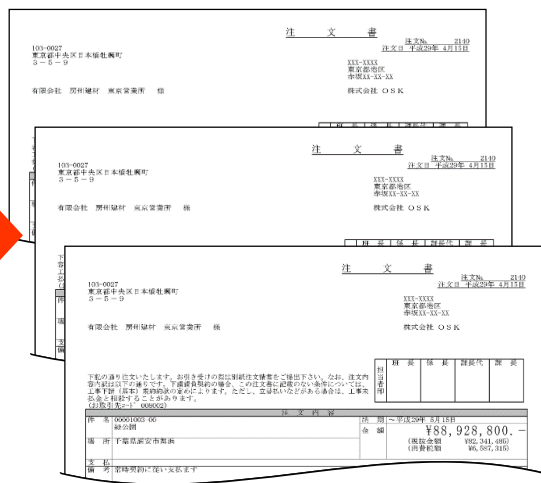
注　文　書
注文№　2140
注文日　平成29年 4月15日
103-0027
東京都中央区日本橋蛎殻町
３－５－９
XXX-XXXX
東京都港区
赤坂XX-XX-XX
有限会社　房州建材　東京営業所　様
株式会社 ＯＳＫ

注　文　書
注文№　2140
注文日　平成29年 4月15日
103-0027
東京都中央区日本橋蛎殻町
３－５－９
XXX-XXXX
東京都港区
赤坂XX-XX-XX
有限会社　房州建材　東京営業所　様
株式会社 ＯＳＫ

注　文　書
注文№　2140
注文日　平成29年 4月15日
103-0027
東京都中央区日本橋蛎殻町
３－５－９
XXX-XXXX
東京都港区
赤坂XX-XX-XX
有限会社　房州建材　東京営業所　様
株式会社 ＯＳＫ

下記の通り注文いたします。お引き受けの節は別紙注文請書をご提出下さい。なお、注文内容の詳細は以下の通りです。下請負契約の場合、この注文書に記載のない条件については、上事下請（基本）契約約款の定めによります。ただし、立会いなどがある場合は、上事実施を上相談することがあります。
（お取引先コード　668602）

| 担当者印 | 課長 | 係長 | 課長代 | 課長 |
|---|---|---|---|---|

注　文　内　容
| 件名 | 00001003 00 総公園 | 工期 | ～平成29年 8月18日 |
|---|---|---|---|
| 場所 | 千葉県浦安市舞浜 | 金額 | ￥88,928,800.－ |
| | | | （税抜金額　￥82,341,486） |
| | | | （消費税額　￥6,587,315） |
| 支払 | | | |
| 備考 | 常時契約に従い支払ます | | |